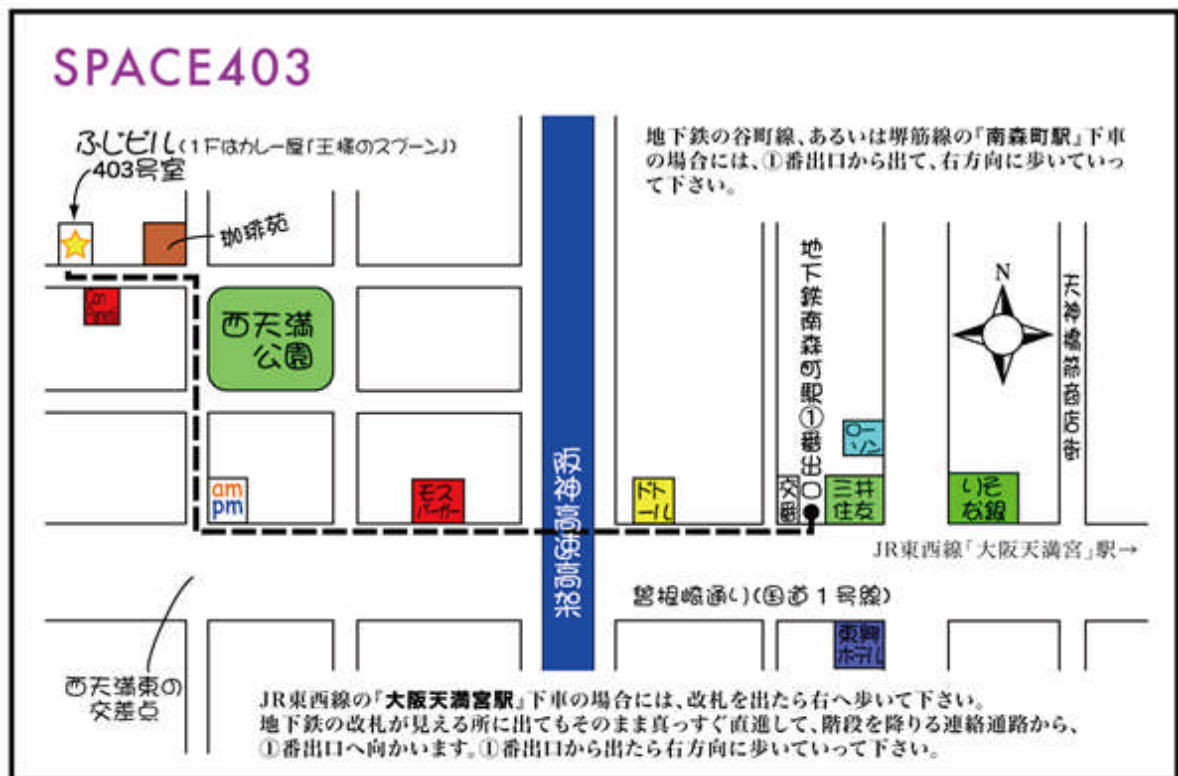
SPACE403

ふじビル（1Fはカレー屋「王様のスプーン」）
403号室

珈琲苑

Jan Pane

西天満公園

am pm

モスバーガー

阪神高速高架

ドトール

交番

地下鉄南森町駅①番出口

ローソン

三井住友

りそな銀

天神橋筋商店街

N

地下鉄の谷町線、あるいは堺筋線の「南森町駅」下車の場合には、①番出口から出て、右方向に歩いていって下さい。

JR東西線「大阪天満宮」駅→

曽根崎通り（国道1号線）

東興ホテル

西天満東の交差点

JR東西線の「大阪天満宮駅」下車の場合には、改札を出たら右へ歩いて下さい。
地下鉄の改札が見える所に出てもそのまま真っすぐ直進して、階段を降りる連絡通路から、①番出口へ向かいます。①番出口から出たら右方向に歩いていって下さい。